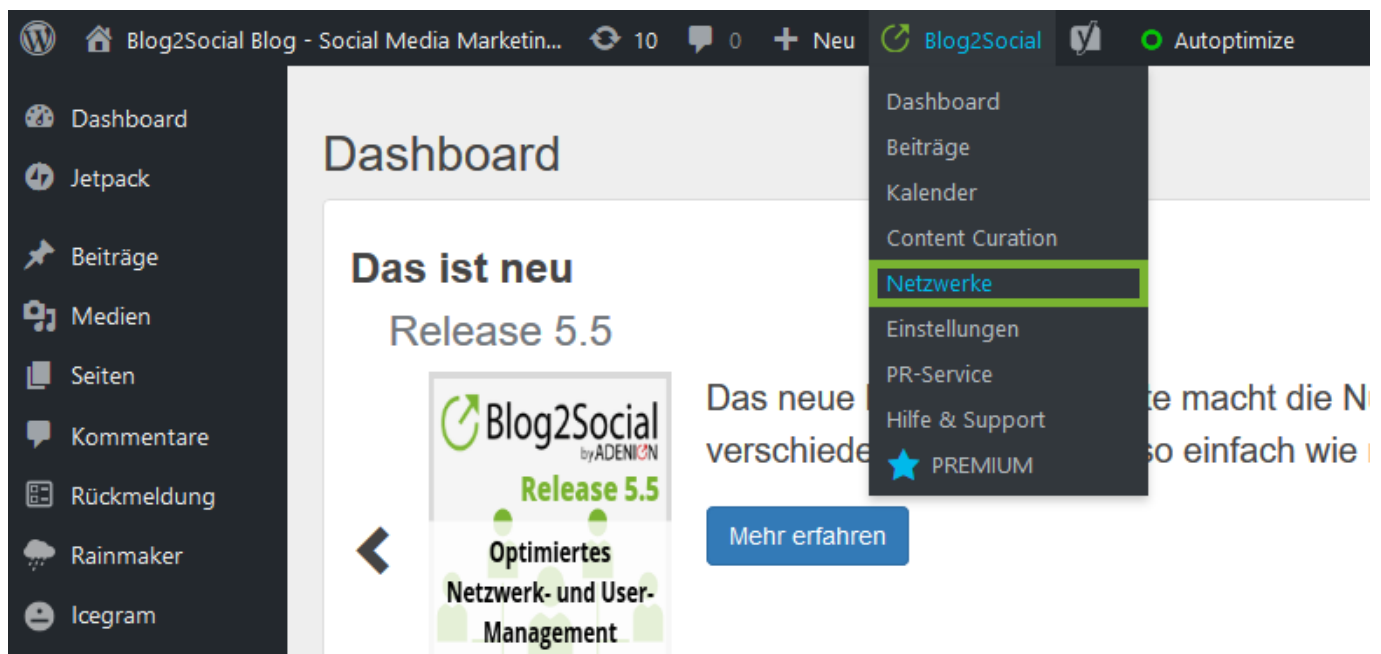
Blog2Social Blog - Social Media Marketin... 10 0 Neu Blog2Social Autoptimize

Dashboard
Jetpack
Beiträge
Medien
Seiten
Kommentare
Rückmeldung
Rainmaker
Icegram

Dashboard

Das ist neu

Release 5.5

Blog2Social by ADENION
Release 5.5
Optimiertes Netzwerk- und User-Management

Das neue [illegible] te macht die N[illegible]
verschiede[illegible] so einfach wie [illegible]

Mehr erfahren

Dashboard
Beiträge
Kalender
Content Curation
Netzwerke
Einstellungen
PR-Service
Hilfe & Support
PREMIUM